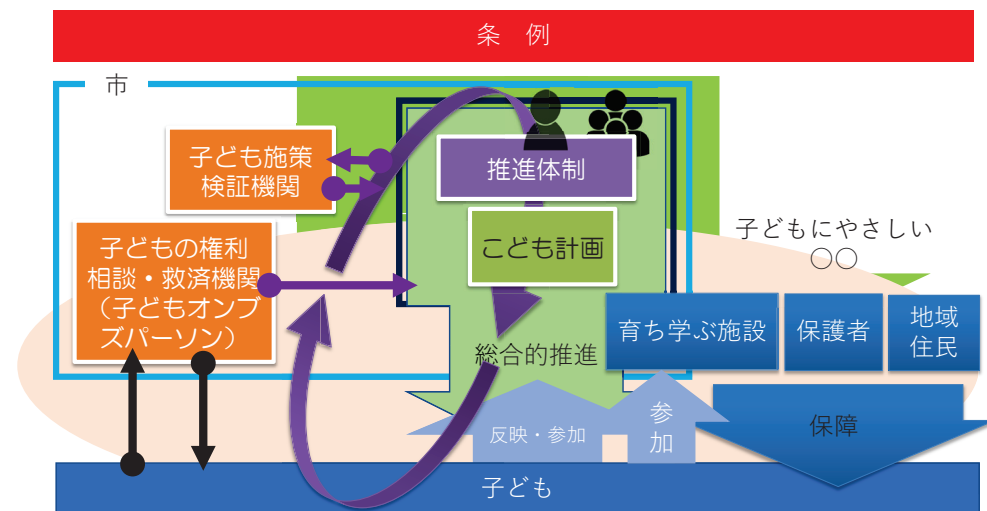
条　例

市

子ども施策
検証機関

推進体制

こども計画

子どもの権利
相談・救済機関
（子どもオンブズパーソン）

子どもにやさしい
○○

総合的推進

育ち学ぶ施設

保護者

地域
住民

反映・参加

参
加

保障

子ども